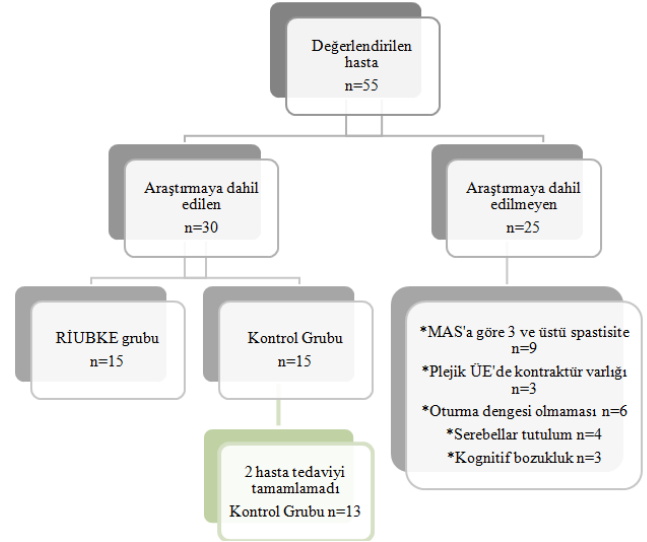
Değerlendirilen hasta
n=55

Araştırmaya dahil edilen
n=30

Araştırmaya dahil edilmeyen
n=25

RİUBKE grubu
n=15

Kontrol Grubu
n=15

*MAS'a göre 3 ve üstü spastisite n=9
*Plejik ÜE'de kontraktür varlığı n=3
*Oturma dengesi olmaması n=6
*Serebellar tutulum n=4
*Kognitif bozukluk n=3

2 hasta tedaviyi tamamlamadı
Kontrol Grubu n=13